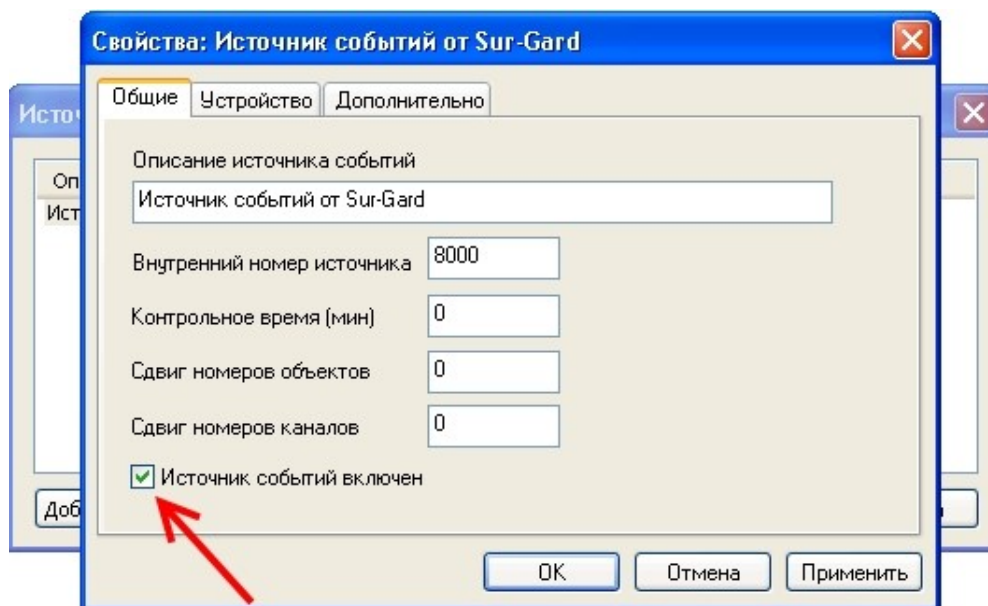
Свойства: Источник событий от Sur-Gard

Общие | Устройство | Дополнительно

Описание источника событий

Источник событий от Sur-Gard

Внутренний номер источника 8000

Контрольное время (мин) 0

Сдвиг номеров объектов 0

Сдвиг номеров каналов 0

Источник событий включен

OK | Отмена | Применить

Исто

Оп

Ист

Доб